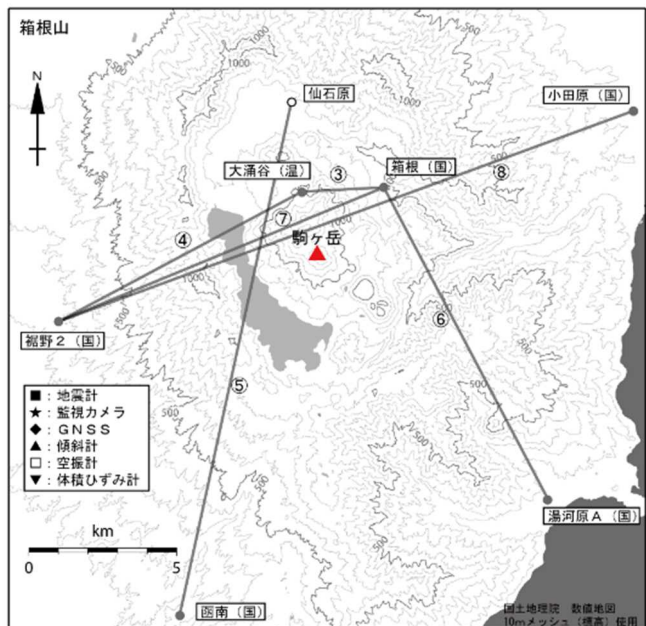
箱根山

N

仙石原

小田原（国）

大涌谷（温）

③

箱根（国）

⑧

④

⑦

駒ヶ岳

裾野２（国）

⑥

⑤

■：地震計
★：監視カメラ
◆：ＧＮＳＳ
▲：傾斜計
□：空振計
▼：体積ひずみ計

湯河原Ａ（国）

km

0

5

函南（国）

国土地理院　数値地図
10mメッシュ（標高）使用

1000

500